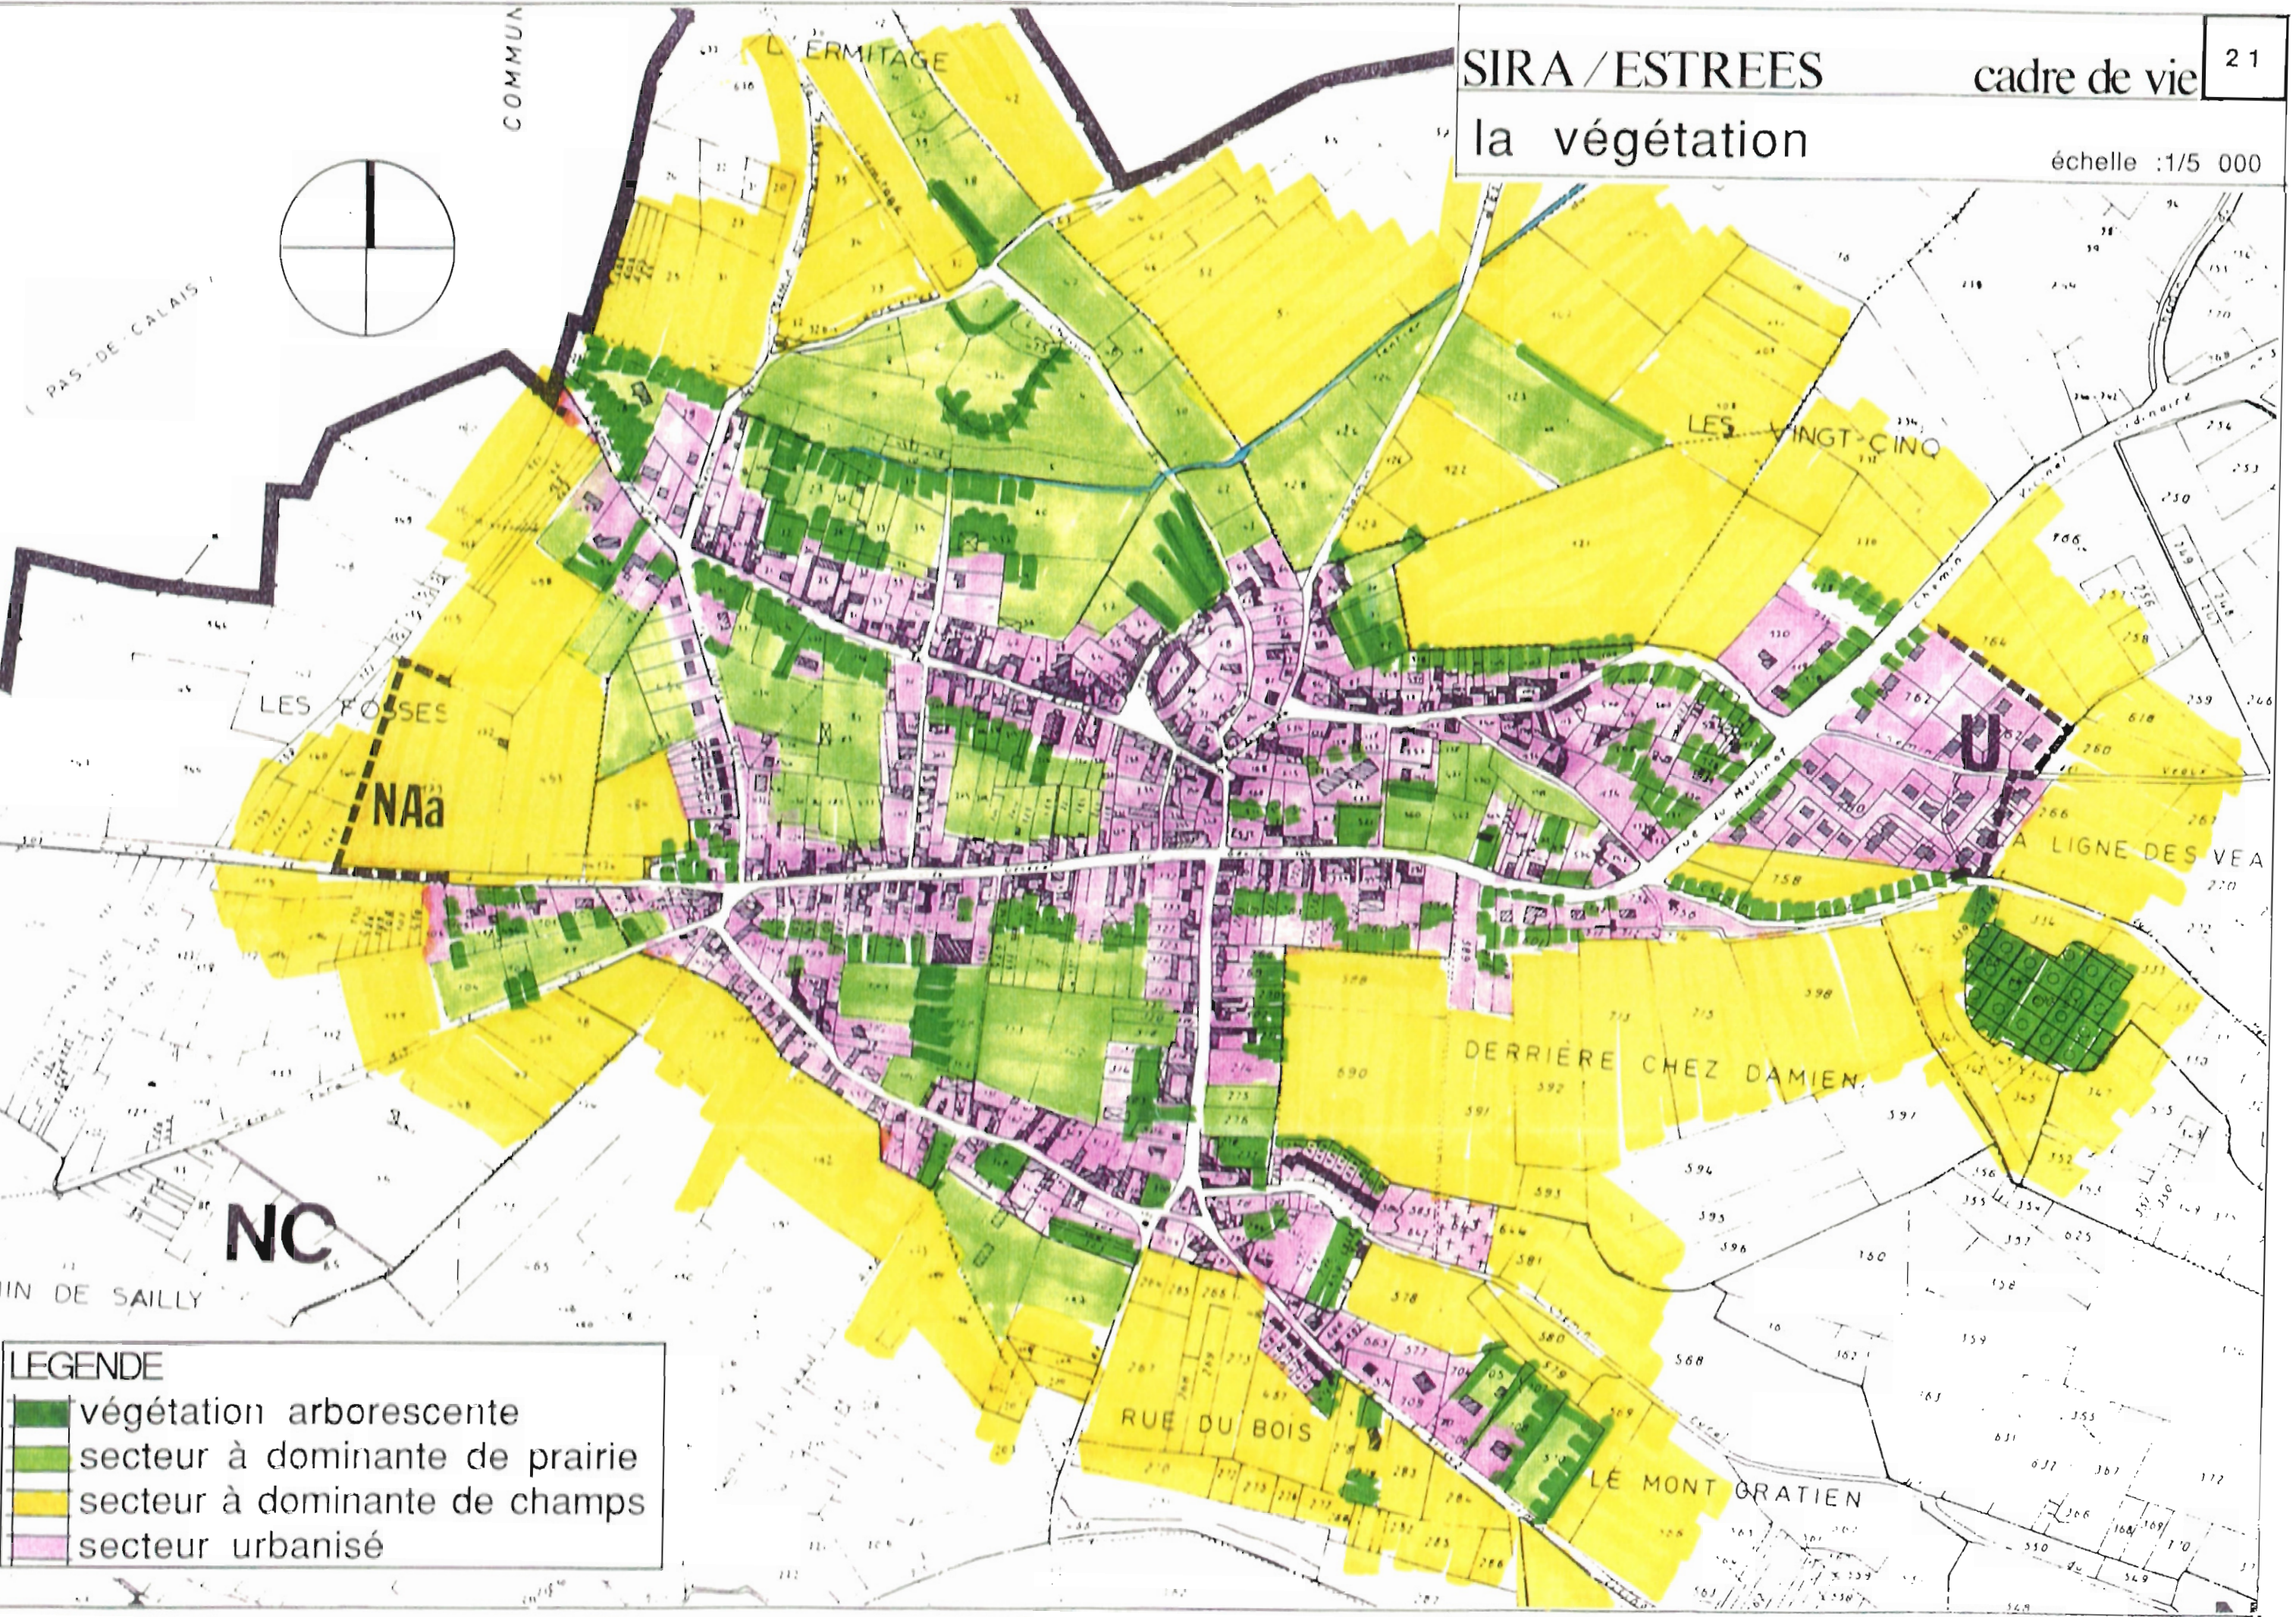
SIRA / ESTREES
cadre de vie
21
la végétation
échelle :1/5 000

COMMUN
PAS-DE-CALAIS
L'ERMITAGE
LES VINGT-CINQ
LES FOSSES
NAa
U
LA LIGNE DES VEA
DERRIÈRE CHEZ DAMIEN
NC
IN DE SAILLY
RUE DU BOIS
LE MONT GRATIEN
rue du Moulin

LEGENDE
végétation arborescente
secteur à dominante de prairie
secteur à dominante de champs
secteur urbanisé